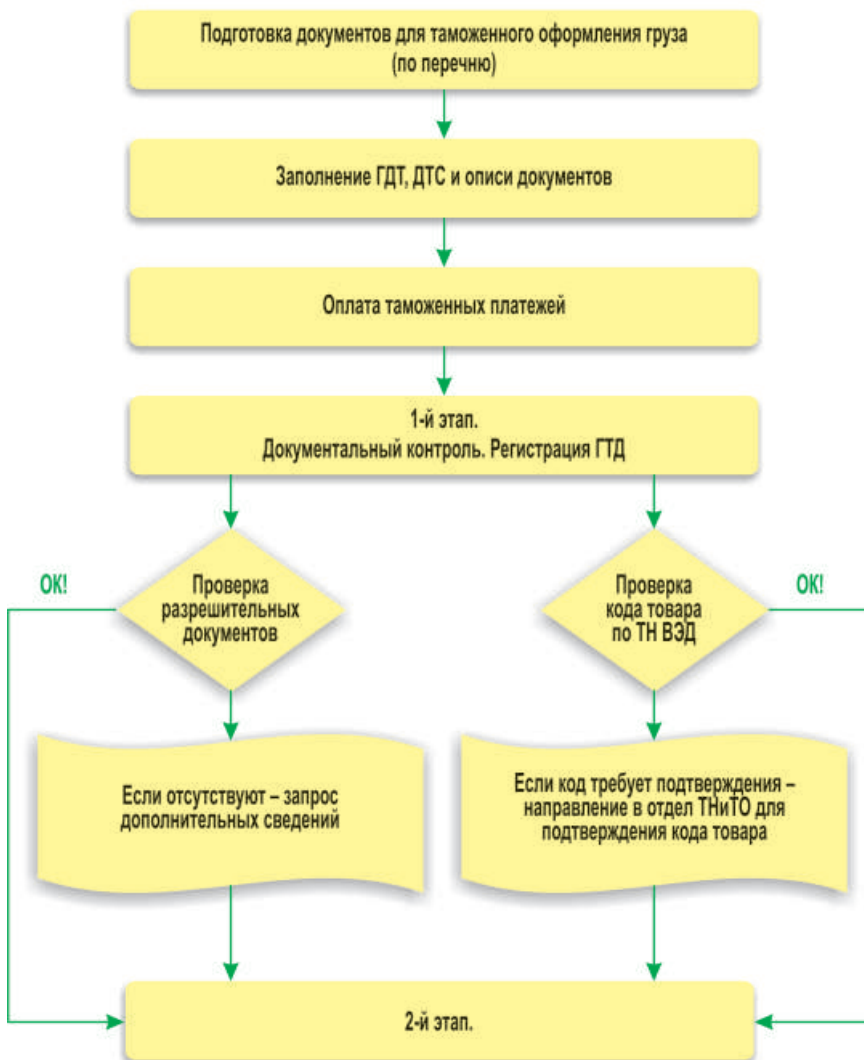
Подготовка документов для таможенного оформления груза (по перечню)

Заполнение ГДТ, ДТС и описи документов

Оплата таможенных платежей

1-й этап.
Документальный контроль. Регистрация ГТД

ОК!

Проверка разрешительных документов

Проверка кода товара по ТН ВЭД

ОК!

Если отсутствуют – запрос дополнительных сведений

Если код требует подтверждения – направление в отдел ТНиТО для подтверждения кода товара

2-й этап.